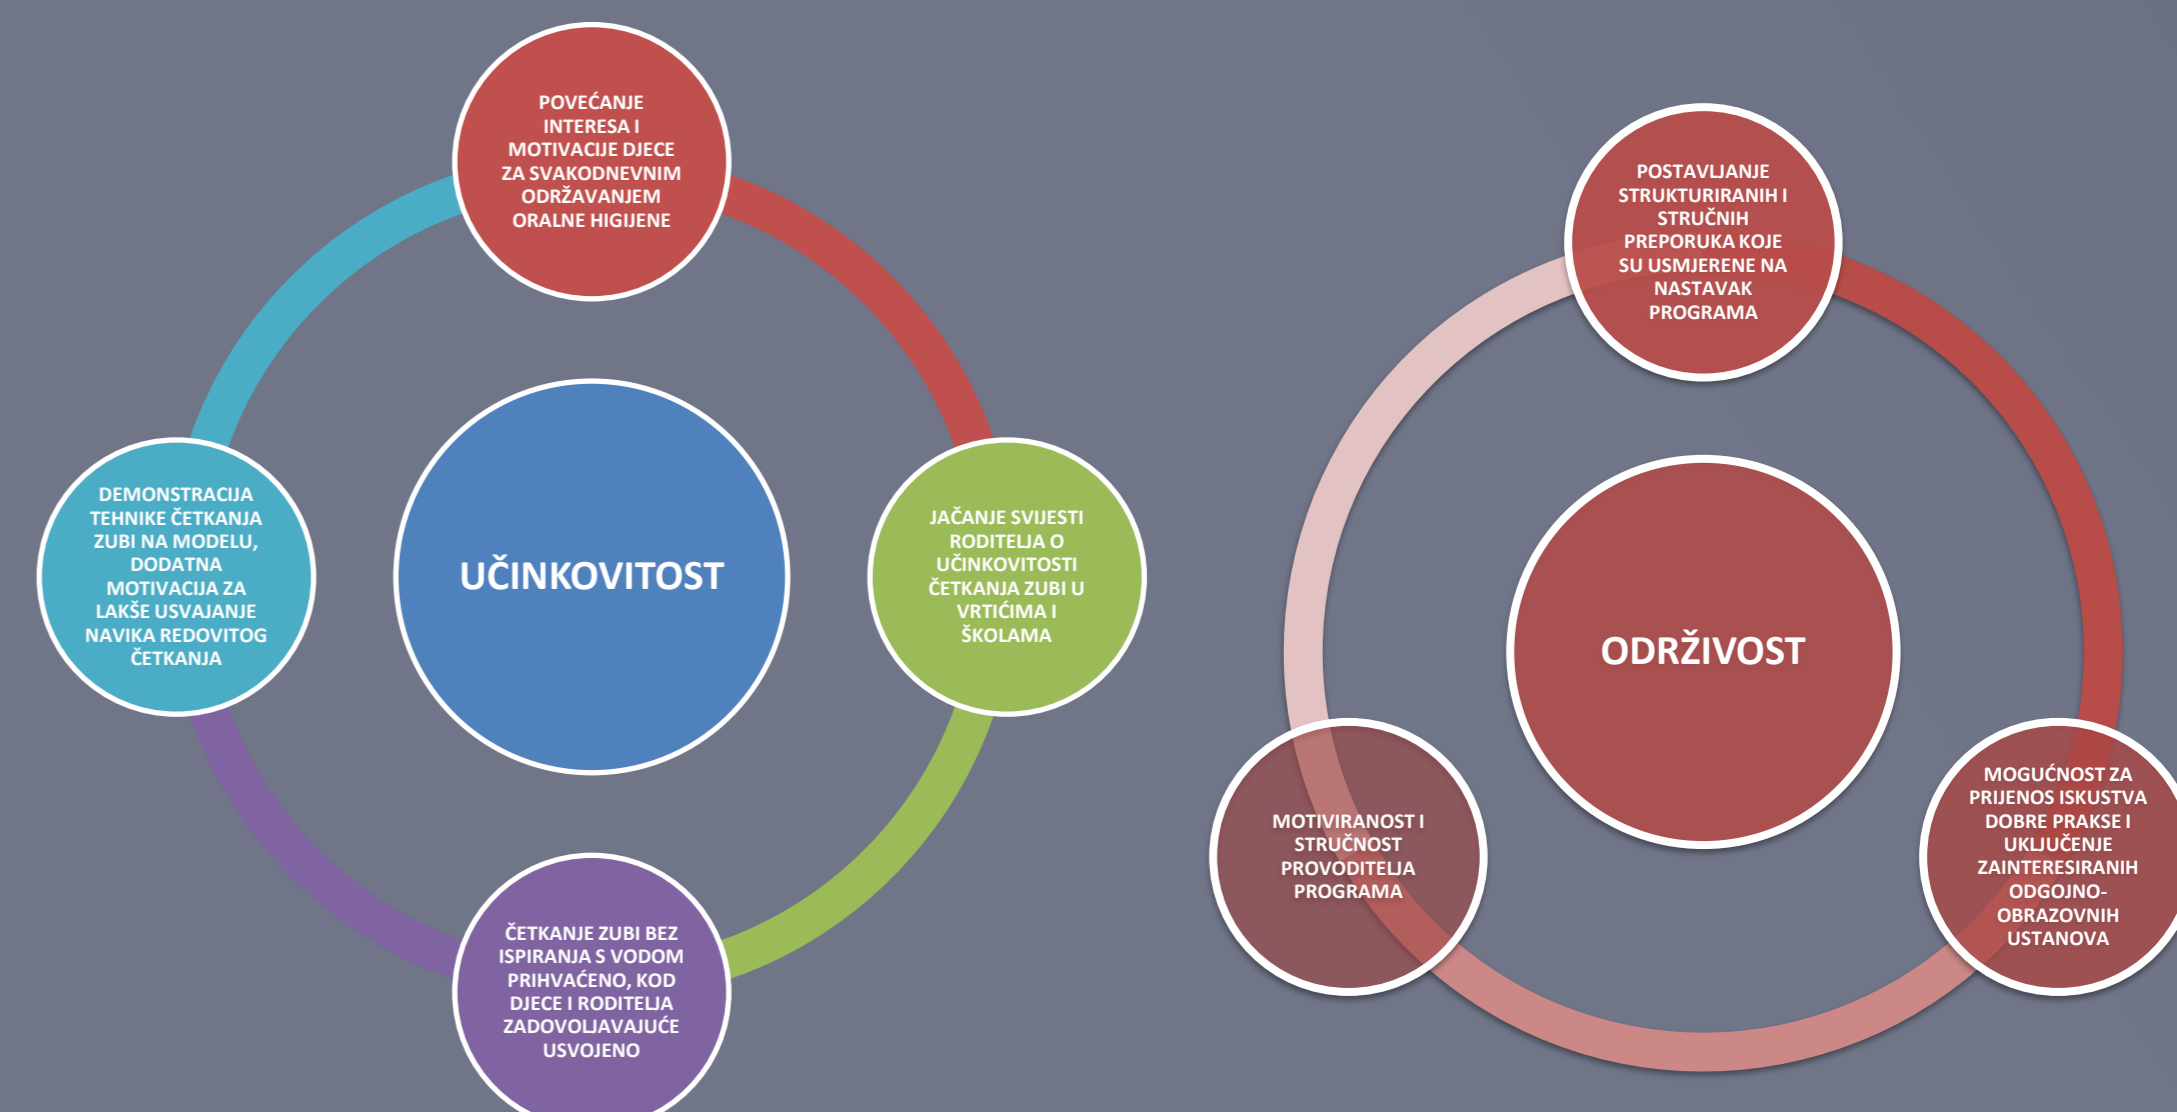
POVEĆANJE INTERESA I MOTIVACIJE DJECE ZA SVAKODNEVNIM ODRŽAVANJEM ORALNE HIGIJENE

DEMONSTRACIJA TEHNIKE ČETKANJA ZUBI NA MODELU, DODATNA MOTIVACIJA ZA LAKŠE USVAJANJE NAVIKA REDOVITOG ČETKANJA

UČINKOVITOST

JAČANJE SVIJESTI RODITELJA O UČINKOVITOSTI ČETKANJA ZUBI U VRTIĆIMA I ŠKOLAMA

ČETKANJE ZUBI BEZ ISPIRANJA S VODOM PRIHVAĆENO, KOD DJECE I RODITELJA ZADOVOLJAVAJUĆE USVOJENO

POSTAVLJANJE STRUKTURIRANIH I STRUČNIH PREPORUKA KOJE SU USMJERENE NA NASTAVAK PROGRAMA

ODRŽIVOST

MOTIVIRANOST I STRUČNOST PROVODITELJA PROGRAMA

MOGUĆNOST ZA PRIJENOS ISKUSTVA DOBRE PRAKSE I UKLJUČENJE ZAINTERESIRANIH ODGOJNO-OBRAZOVNIH USTANOVA